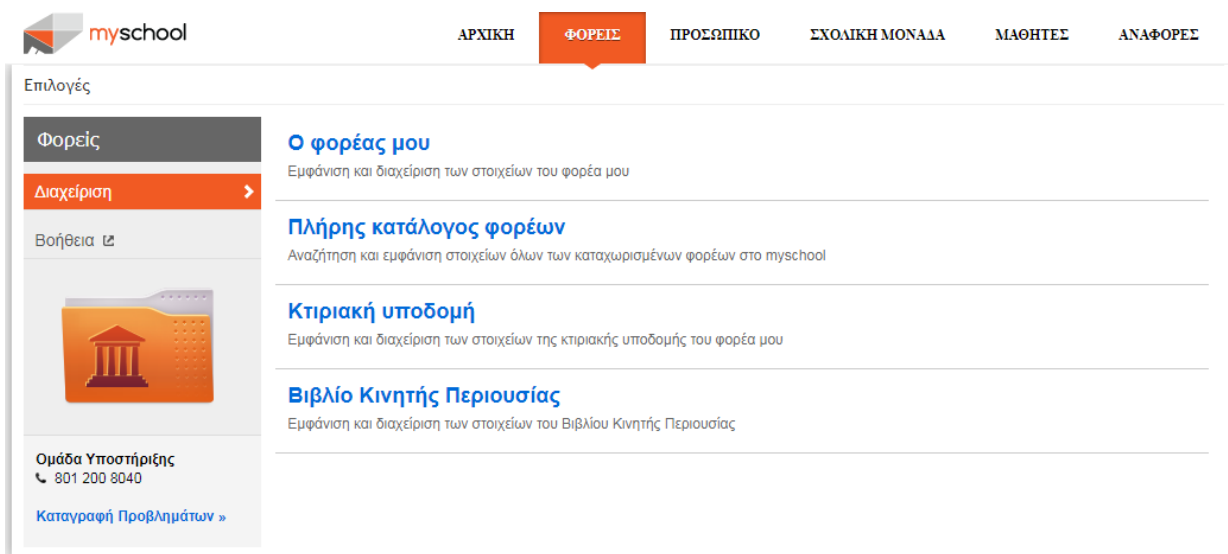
myschool

ΑΡΧΙΚΗ ΦΟΡΕΙΣ ΠΡΟΣΩΠΙΚΟ ΣΧΟΛΙΚΗ ΜΟΝΑΔΑ ΜΑΘΗΤΕΣ ΑΝΑΦΟΡΕΣ

Επιλογές

Φορείς

Διαχείριση

Βοήθεια

Ομάδα Υποστήριξης
801 200 8040

Καταγραφή Προβλημάτων »

Ο φορέας μου
Εμφάνιση και διαχείριση των στοιχείων του φορέα μου

Πλήρης κατάλογος φορέων
Αναζήτηση και εμφάνιση στοιχείων όλων των καταχωρισμένων φορέων στο myschool

Κτιριακή υποδομή
Εμφάνιση και διαχείριση των στοιχείων της κτιριακής υποδομής του φορέα μου

Βιβλίο Κινητής Περιουσίας
Εμφάνιση και διαχείριση των στοιχείων του Βιβλίου Κινητής Περιουσίας